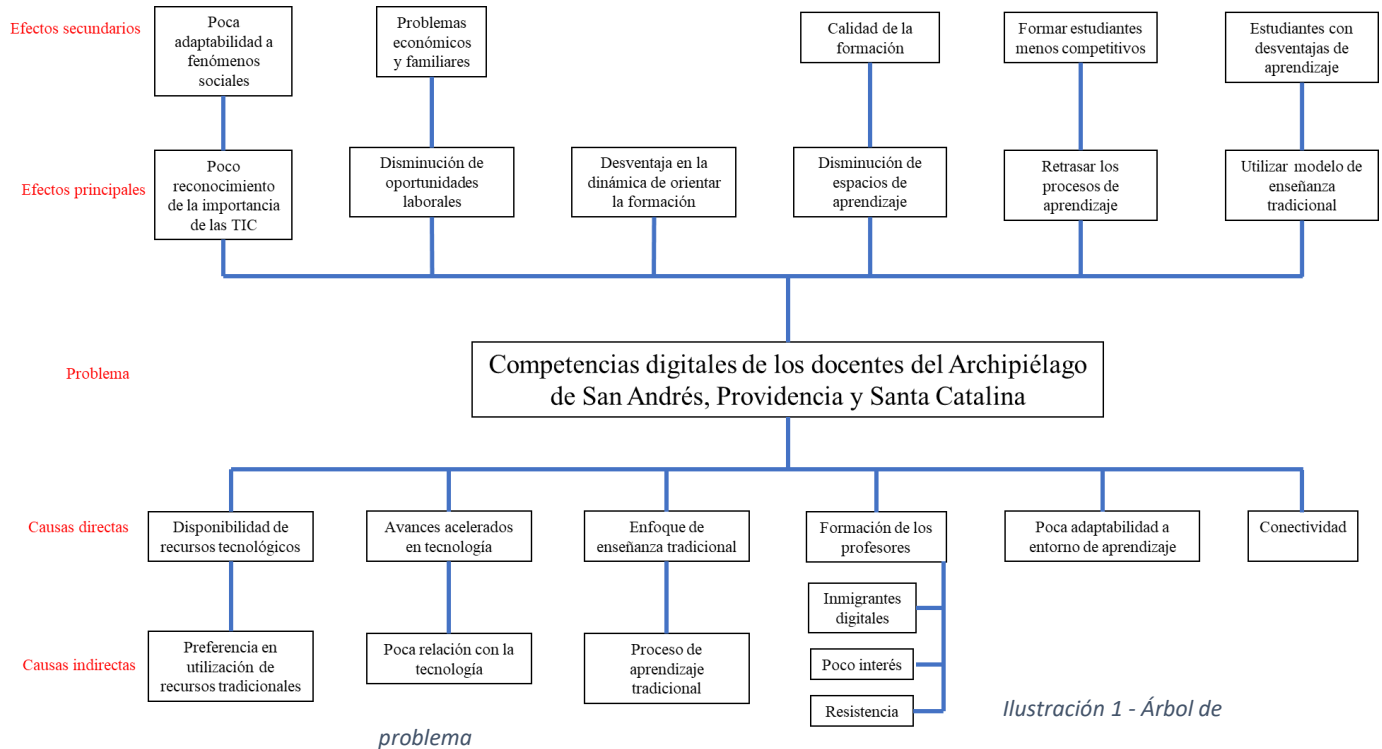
Efectos secundarios

Poca adaptabilidad a fenómenos sociales

Problemas económicos y familiares

Calidad de la formación

Formar estudiantes menos competitivos

Estudiantes con desventajas de aprendizaje

Efectos principales

Poco reconocimiento de la importancia de las TIC

Disminución de oportunidades laborales

Desventaja en la dinámica de orientar la formación

Disminución de espacios de aprendizaje

Retrasar los procesos de aprendizaje

Utilizar modelo de enseñanza tradicional

Problema

Competencias digitales de los docentes del Archipiélago de San Andrés, Providencia y Santa Catalina

Causas directas

Disponibilidad de recursos tecnológicos

Avances acelerados en tecnología

Enfoque de enseñanza tradicional

Formación de los profesores

Poca adaptabilidad a entorno de aprendizaje

Conectividad

Causas indirectas

Preferencia en utilización de recursos tradicionales

Poca relación con la tecnología

Proceso de aprendizaje tradicional

Inmigrantes digitales

Poco interés

Resistencia

Ilustración 1 - Árbol de problema